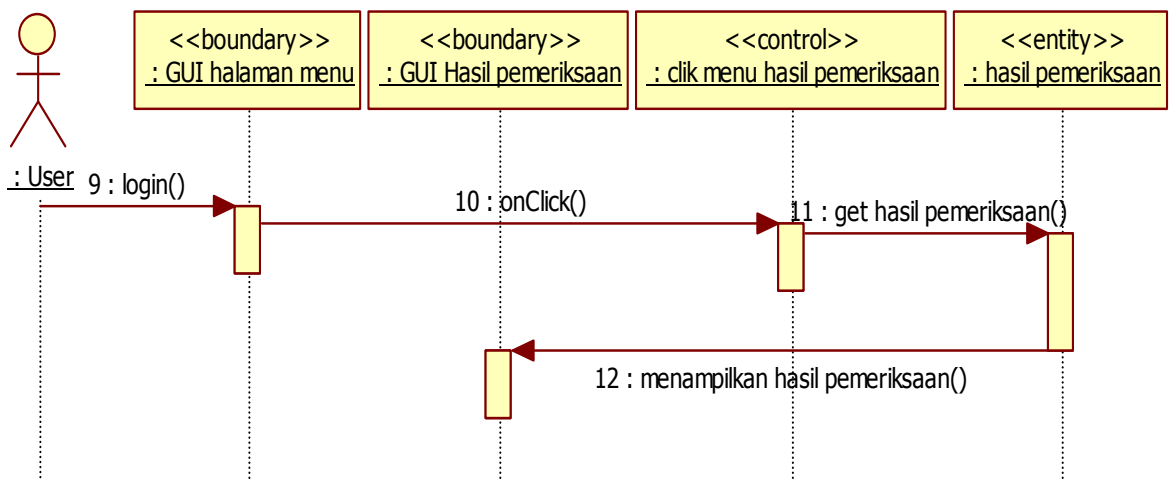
<<boundary>>
: GUI halaman menu

<<boundary>>
: GUI Hasil pemeriksaan

<<control>>
: clik menu hasil pemeriksaan

<<entity>>
: hasil pemeriksaan

: User

9 : login()

10 : onClick()

11 : get hasil pemeriksaan()

12 : menampilkan hasil pemeriksaan()